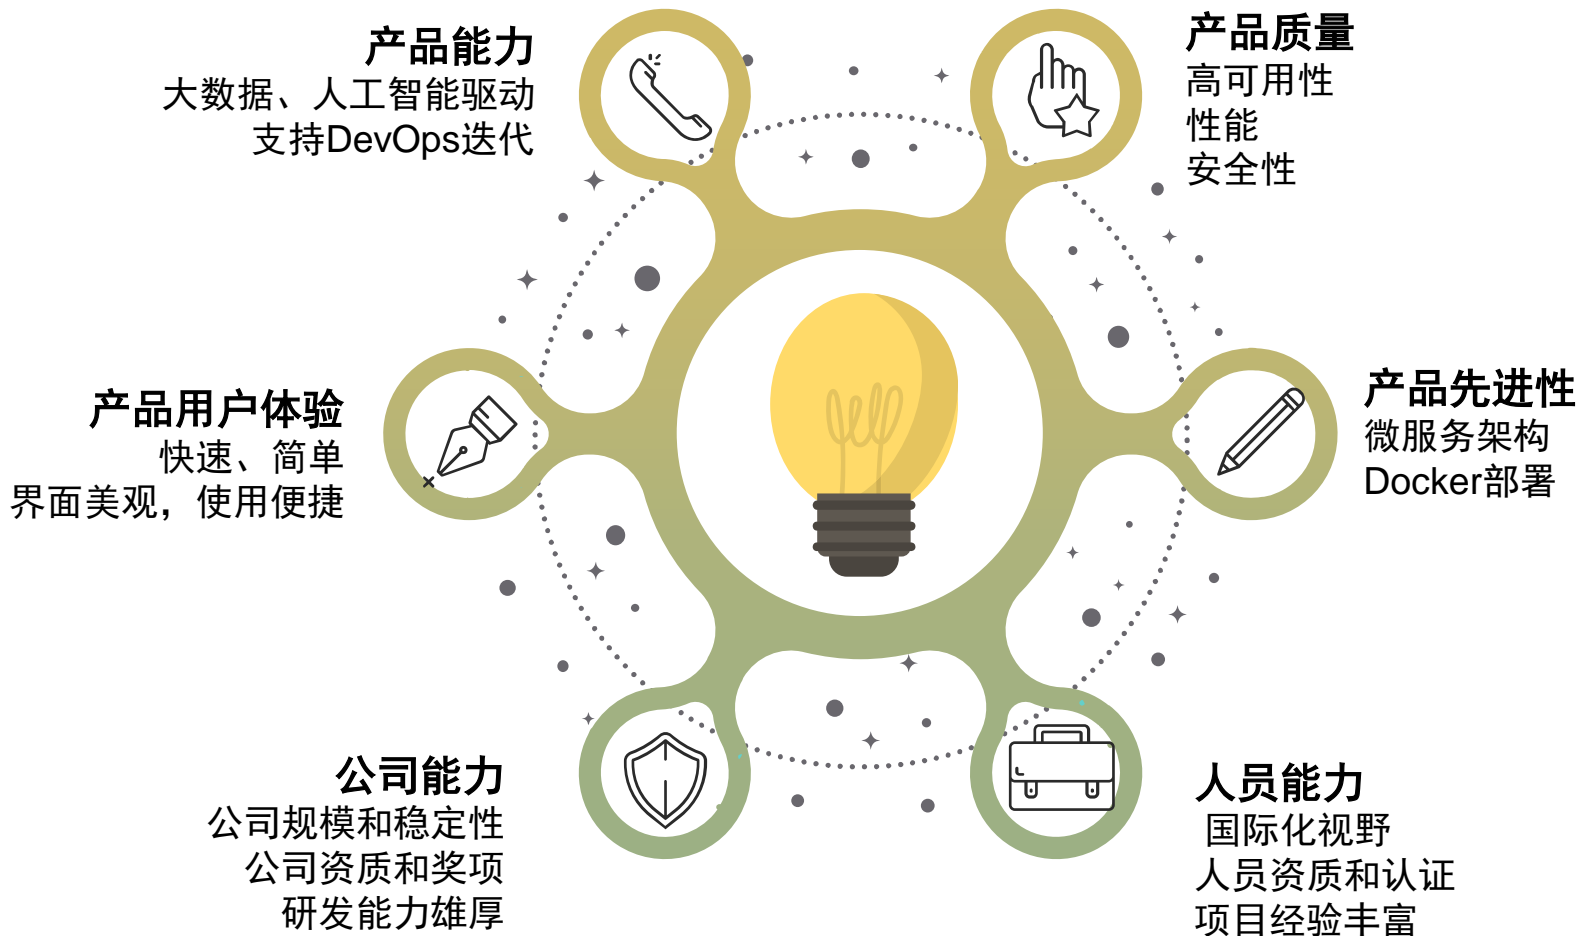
产品能力
大数据、人工智能驱动
支持DevOps迭代

产品质量
高可用性
性能
安全性

产品用户体验
快速、简单
界面美观，使用便捷

产品先进性
微服务架构
Docker部署

公司能力
公司规模和稳定性
公司资质和奖项
研发能力雄厚

人员能力
国际化视野
人员资质和认证
项目经验丰富